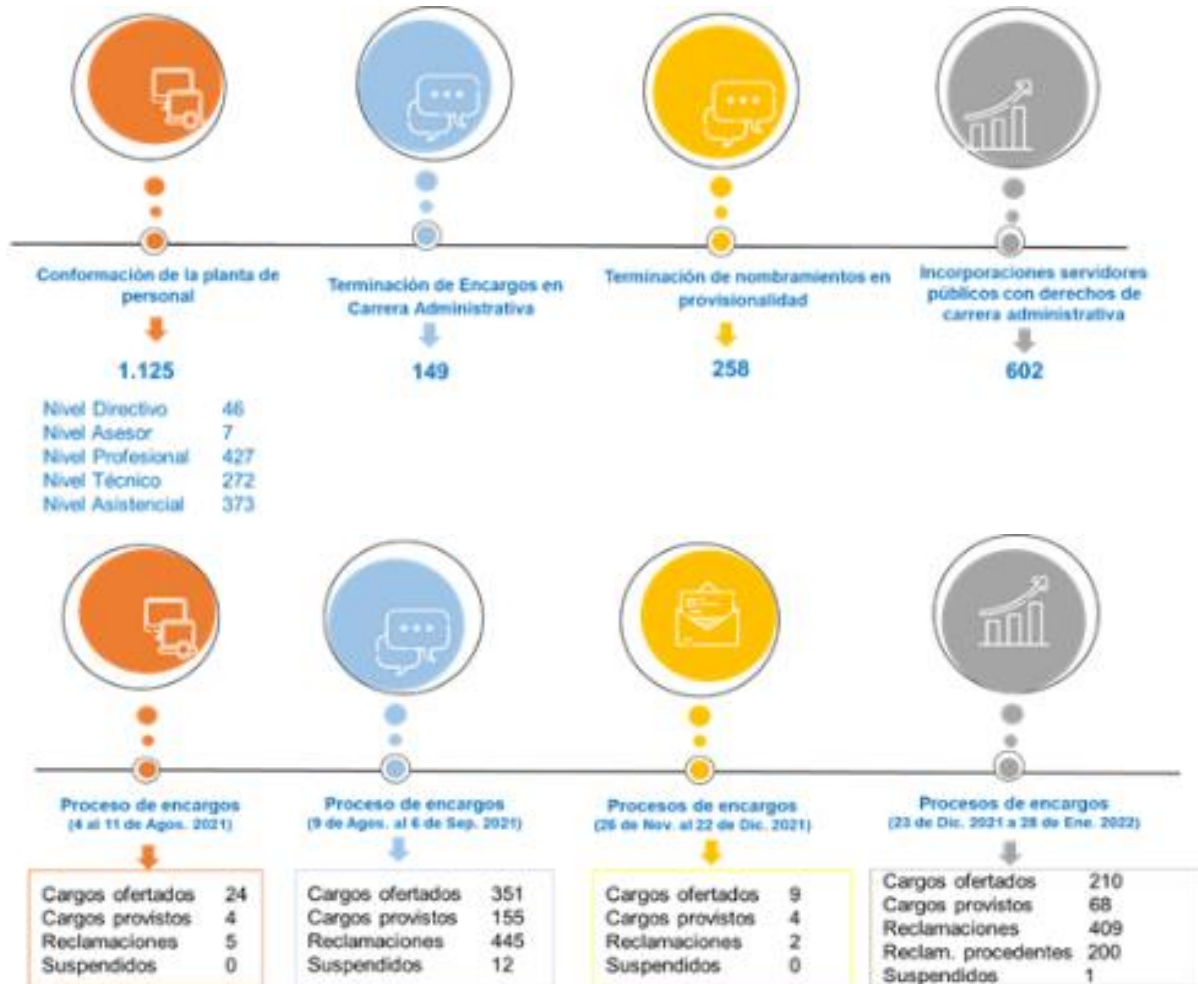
Conformación de la planta de personal

1.125

| Nivel Directivo | 46 |
|---|---|
| Nivel Asesor | 7 |
| Nivel Profesional | 427 |
| Nivel Técnico | 272 |
| Nivel Asistencial | 373 |

Terminación de Encargos en Carrera Administrativa

149

Terminación de nombramientos en provisionalidad

258

Incorporaciones servidores públicos con derechos de carrera administrativa

602

Proceso de encargos
(4 al 11 de Agos. 2021)

| Cargos ofertados | 24 |
|---|---|
| Cargos provistos | 4 |
| Reclamaciones | 5 |
| Suspendidos | 0 |

Proceso de encargos
(9 de Agos. al 6 de Sep. 2021)

| Cargos ofertados | 351 |
|---|---|
| Cargos provistos | 155 |
| Reclamaciones | 445 |
| Suspendidos | 12 |

Procesos de encargos
(26 de Nov. al 22 de Dic. 2021)

| Cargos ofertados | 9 |
|---|---|
| Cargos provistos | 4 |
| Reclamaciones | 2 |
| Suspendidos | 0 |

Procesos de encargos
(23 de Dic. 2021 a 28 de Ene. 2022)

| Cargos ofertados | 210 |
|---|---|
| Cargos provistos | 68 |
| Reclamaciones | 409 |
| Reclam. procedentes | 200 |
| Suspendidos | 1 |